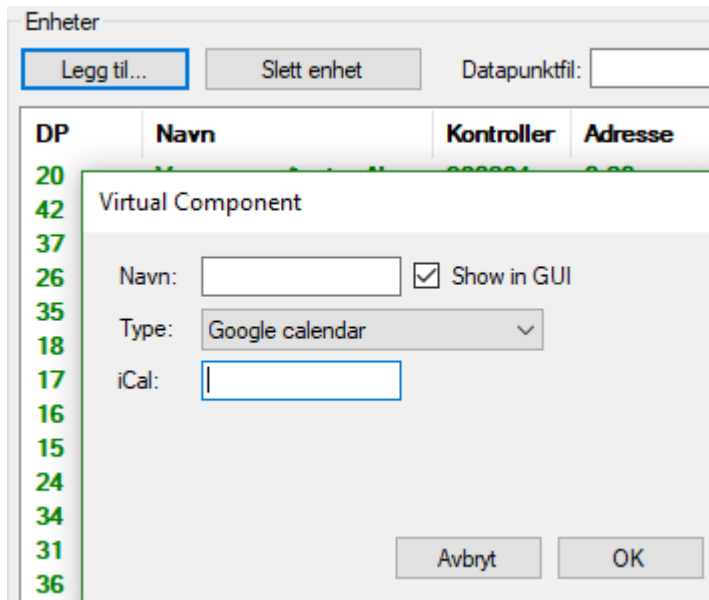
Enheter

Legg til...

Slett enhet

Datapunktfil:

| DP | Navn | Kontroller | Adresse |
|---|---|---|---|
| 20 | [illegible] | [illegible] | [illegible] |
| 42 | | | |
| 37 | | | |
| 26 | | | |
| 35 | | | |
| 18 | | | |
| 17 | | | |
| 16 | | | |
| 15 | | | |
| 24 | | | |
| 34 | | | |
| 31 | | | |
| 36 | | | |

Virtual Component

Navn:

Show in GUI

Type: Google calendar

iCal:

Avbryt

OK